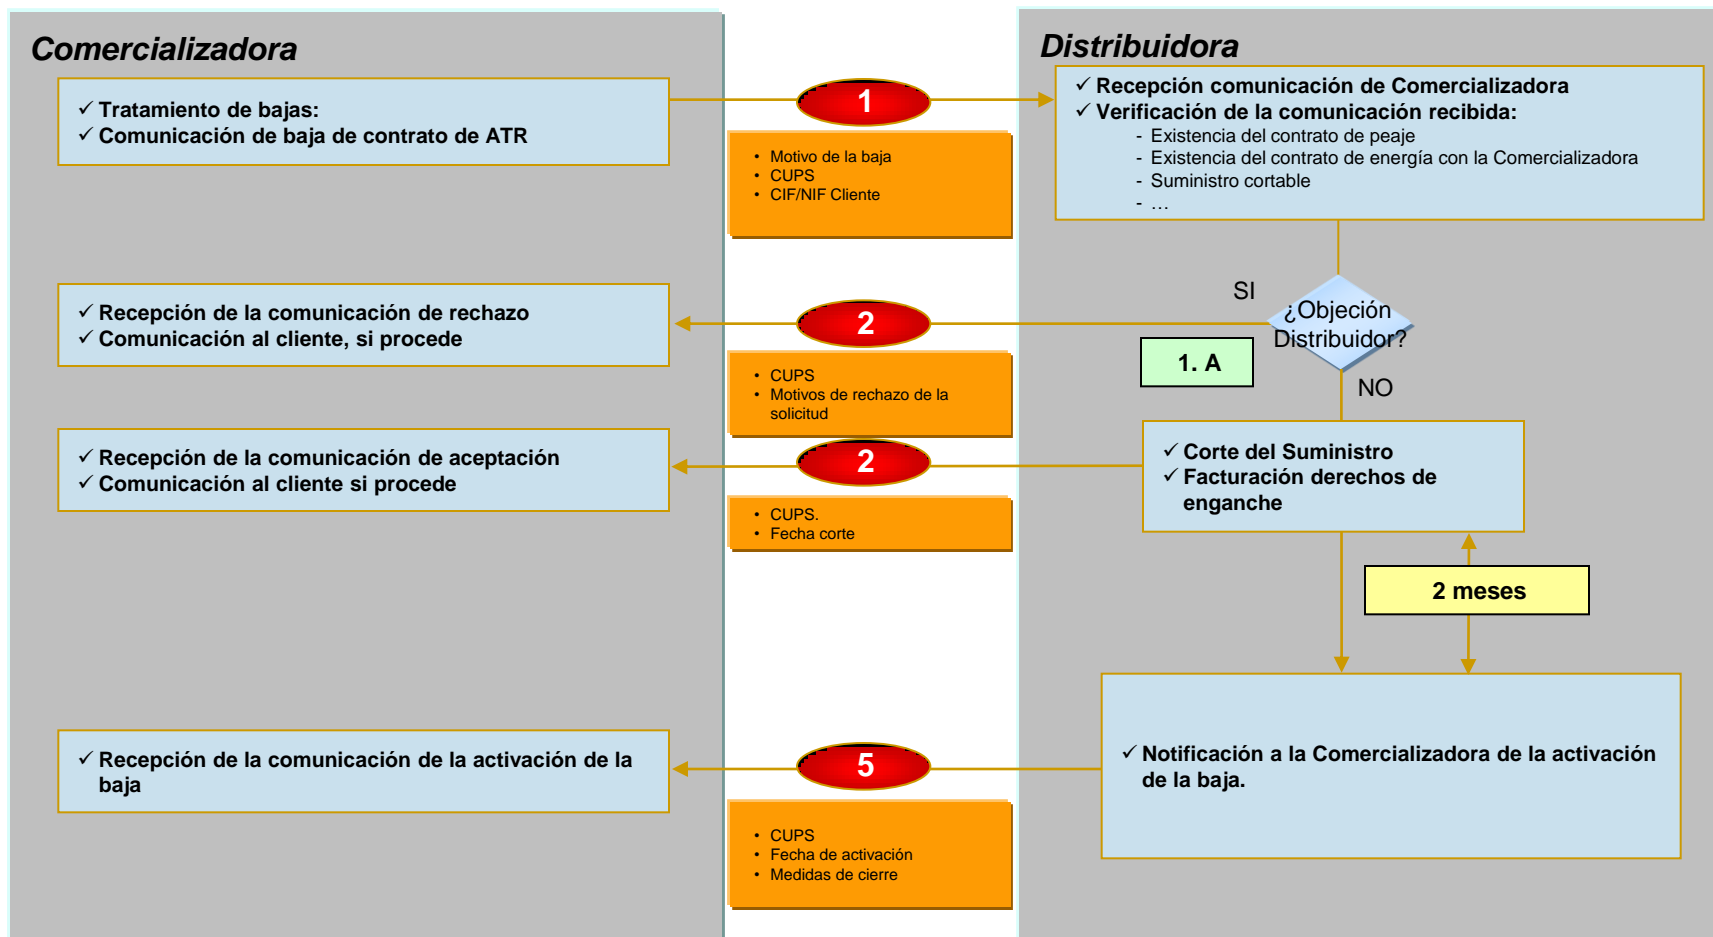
Comercializadora

✓ Tratamiento de bajas:
✓ Comunicación de baja de contrato de ATR

1

• Motivo de la baja
• CUPS
• CIF/NIF Cliente

Distribuidora

✓ Recepción comunicación de Comercializadora
✓ Verificación de la comunicación recibida:
- Existencia del contrato de peaje
- Existencia del contrato de energía con la Comercializadora
- Suministro cortable
- …

SI

¿Objeción Distribuidor?

1. A

NO

✓ Recepción de la comunicación de rechazo
✓ Comunicación al cliente, si procede

2

• CUPS
• Motivos de rechazo de la solicitud

✓ Recepción de la comunicación de aceptación
✓ Comunicación al cliente si procede

2

• CUPS.
• Fecha corte

✓ Corte del Suministro
✓ Facturación derechos de enganche

2 meses

✓ Recepción de la comunicación de la activación de la baja

5

• CUPS
• Fecha de activación
• Medidas de cierre

✓ Notificación a la Comercializadora de la activación de la baja.